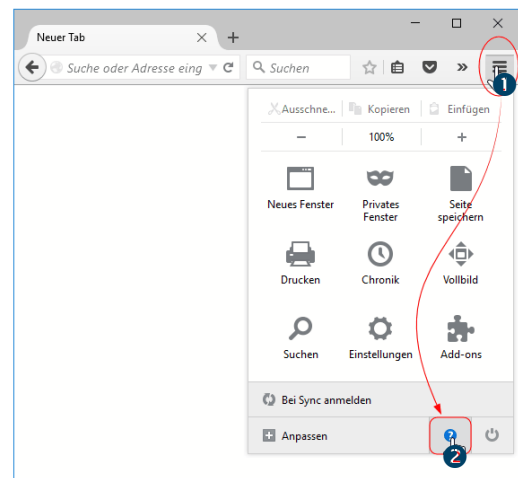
Neuer Tab

Suche oder Adresse eing

Suchen

1

Ausschne... Kopieren Einfügen

− 100% +

Neues Fenster

Privates Fenster

Seite speichern

Drucken

Chronik

Vollbild

Suchen

Einstellungen

Add-ons

Bei Sync anmelden

Anpassen

2